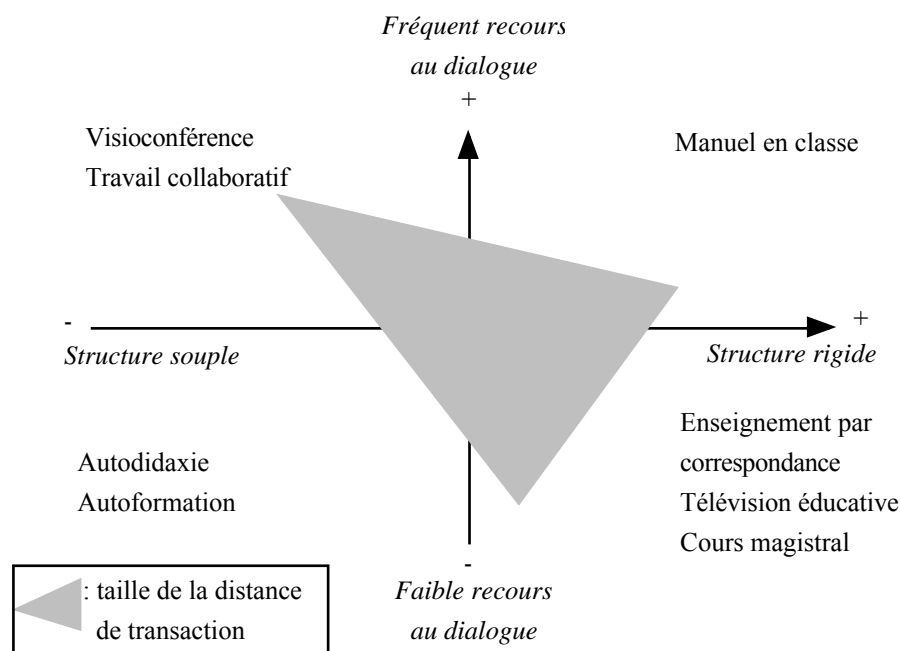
Fréquent recours au dialogue

+

Visioconférence
Travail collaboratif

Manuel en classe

-

+

Structure souple

Structure rigide

Enseignement par correspondance
Télévision éducative
Cours magistral

Autodidaxie
Autoformation

-

: taille de la distance de transaction

Faible recours au dialogue